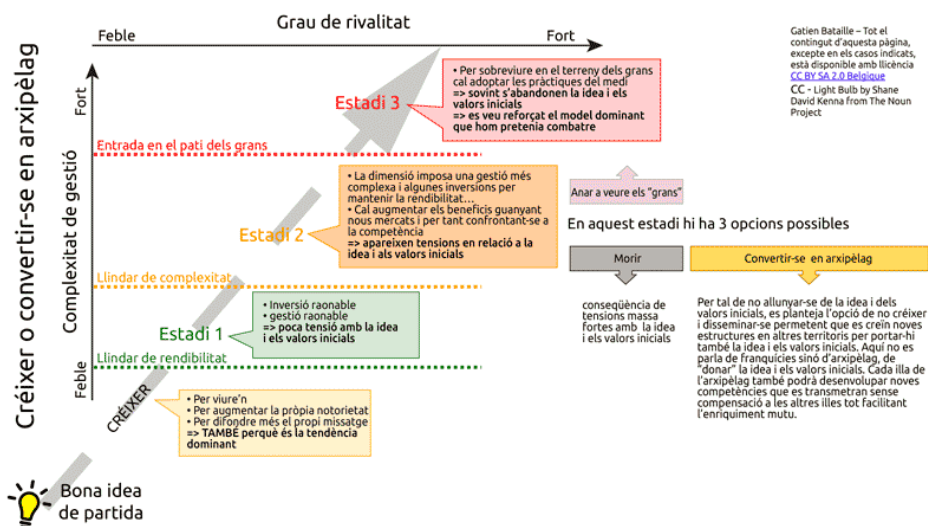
Créixer o convertir-se en arxipèlag

Grau de rivalitat

Feble

Fort

Gatien Bataille – Tot el contingut d'aquesta pàgina, excepte en els casos indicats, està disponible amb llicència CC BY SA 2.0 Belgique
CC - Light Bulb by Shane David Kenna from The Noun Project

Complexitat de gestió

Fort

Feble

Estadi 3

• Per sobreviure en el terreny dels grans cal adoptar les pràctiques del medi
=> sovint s'abandonen la idea i els valors inicials
=> es veu reforçat el model dominant que hom pretenia combatre

Entrada en el pati dels grans

Anar a veure els "grans"

• La dimensió imposa una gestió més complexa i algunes inversions per mantenir la rendibilitat...
• Cal augmentar els beneficis guanyant nous mercats i per tant confrontant-se a la competència
=> apareixen tensions en relació a la idea i als valors inicials

Estadi 2

En aquest estadi hi ha 3 opcions possibles

Llindar de complexitat

Morir

Convertir-se en arxipèlag

• Inversió raonable
• gestió raonable
=> poca tensió amb la idea i els valors inicials

Estadi 1

conseqüència de tensions massa fortes amb la idea i els valors inicials

Per tal de no allunyar-se de la idea i dels valors inicials, es planteja l'opció de no créixer i disseminar-se permetent que es creïn noves estructures en altres territoris per portar-hi també la idea i els valors inicials. Aquí no es parla de franquícies sinó d'arxipèlag, de "donar" la idea i els valors inicials. Cada illa de l'arxipèlag també podrà desenvolupar noves competències que es transmetran sense compensació a les altres illes tot facilitant l'enriquiment mutu.

Llindar de rendibilitat

CRÉIXER

• Per viure'n
• Per augmentar la pròpia notorietat
• Per difondre més el propi missatge
=> TAMBÉ perquè és la tendència dominant

Bona idea de partida